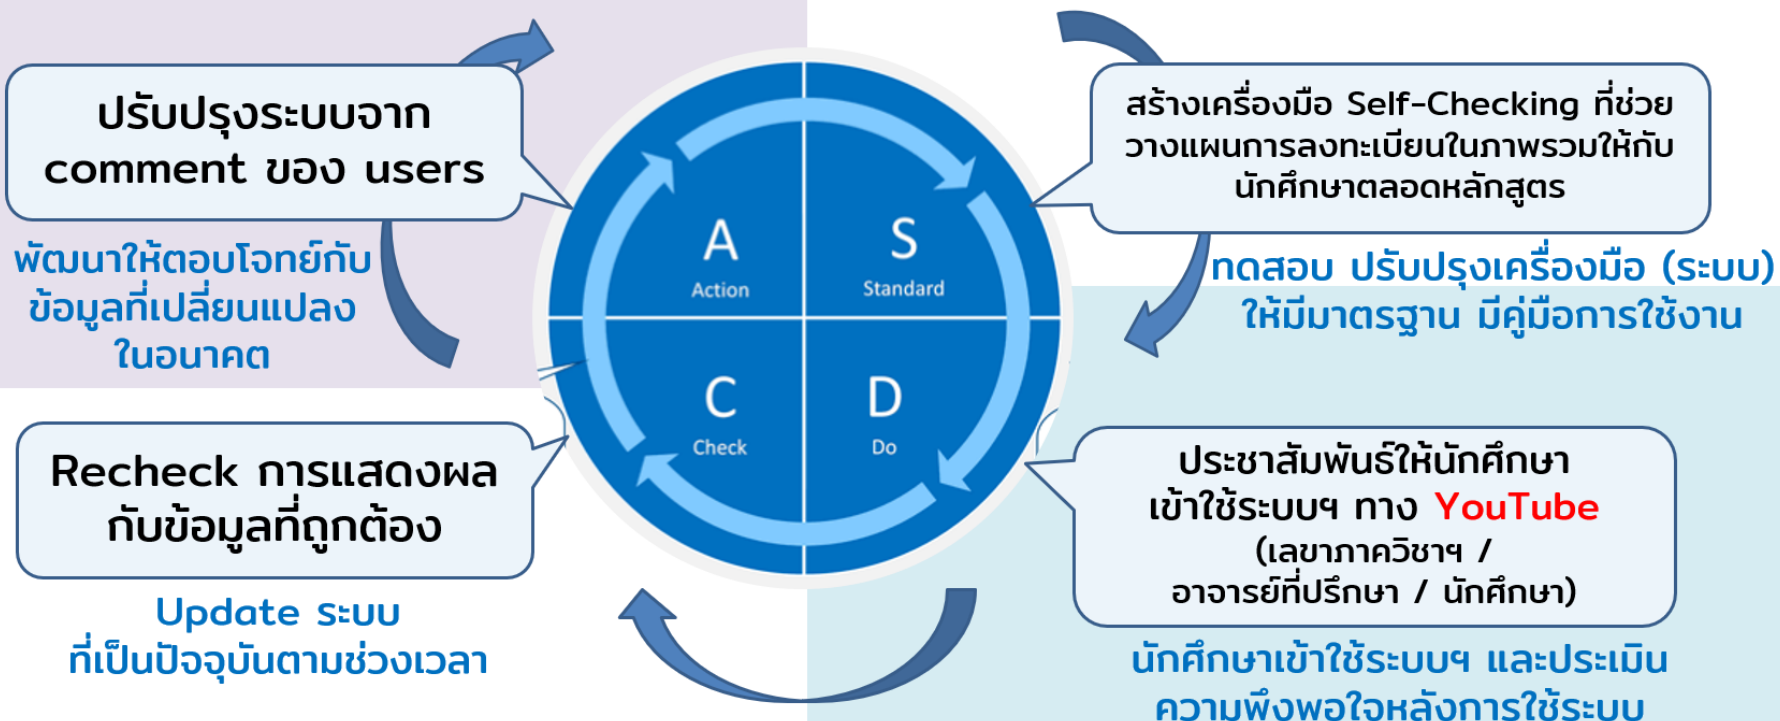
ปรับปรุงระบบจาก comment ของ users

พัฒนาให้ตอบโจทย์กับข้อมูลที่เปลี่ยนแปลงในอนาคต

A
Action

S
Standard

C
Check

D
Do

สร้างเครื่องมือ Self-Checking ที่ช่วยวางแผนการลงทะเบียนในภาพรวมให้กับนักศึกษาตลอดหลักสูตร

ทดสอบ ปรับปรุงเครื่องมือ (ระบบ) ให้มีมาตรฐาน มีคู่มือการใช้งาน

Recheck การแสดงผลกับข้อมูลที่ถูกต้อง

Update ระบบ ที่เป็นปัจจุบันตามช่วงเวลา

ประชาสัมพันธ์ให้นักศึกษาเข้าใช้ระบบฯ ทาง YouTube (เลขาภาควิชาฯ / อาจารย์ที่ปรึกษา / นักศึกษา)

นักศึกษาเข้าใช้ระบบฯ และประเมินความพึงพอใจหลังการใช้ระบบ